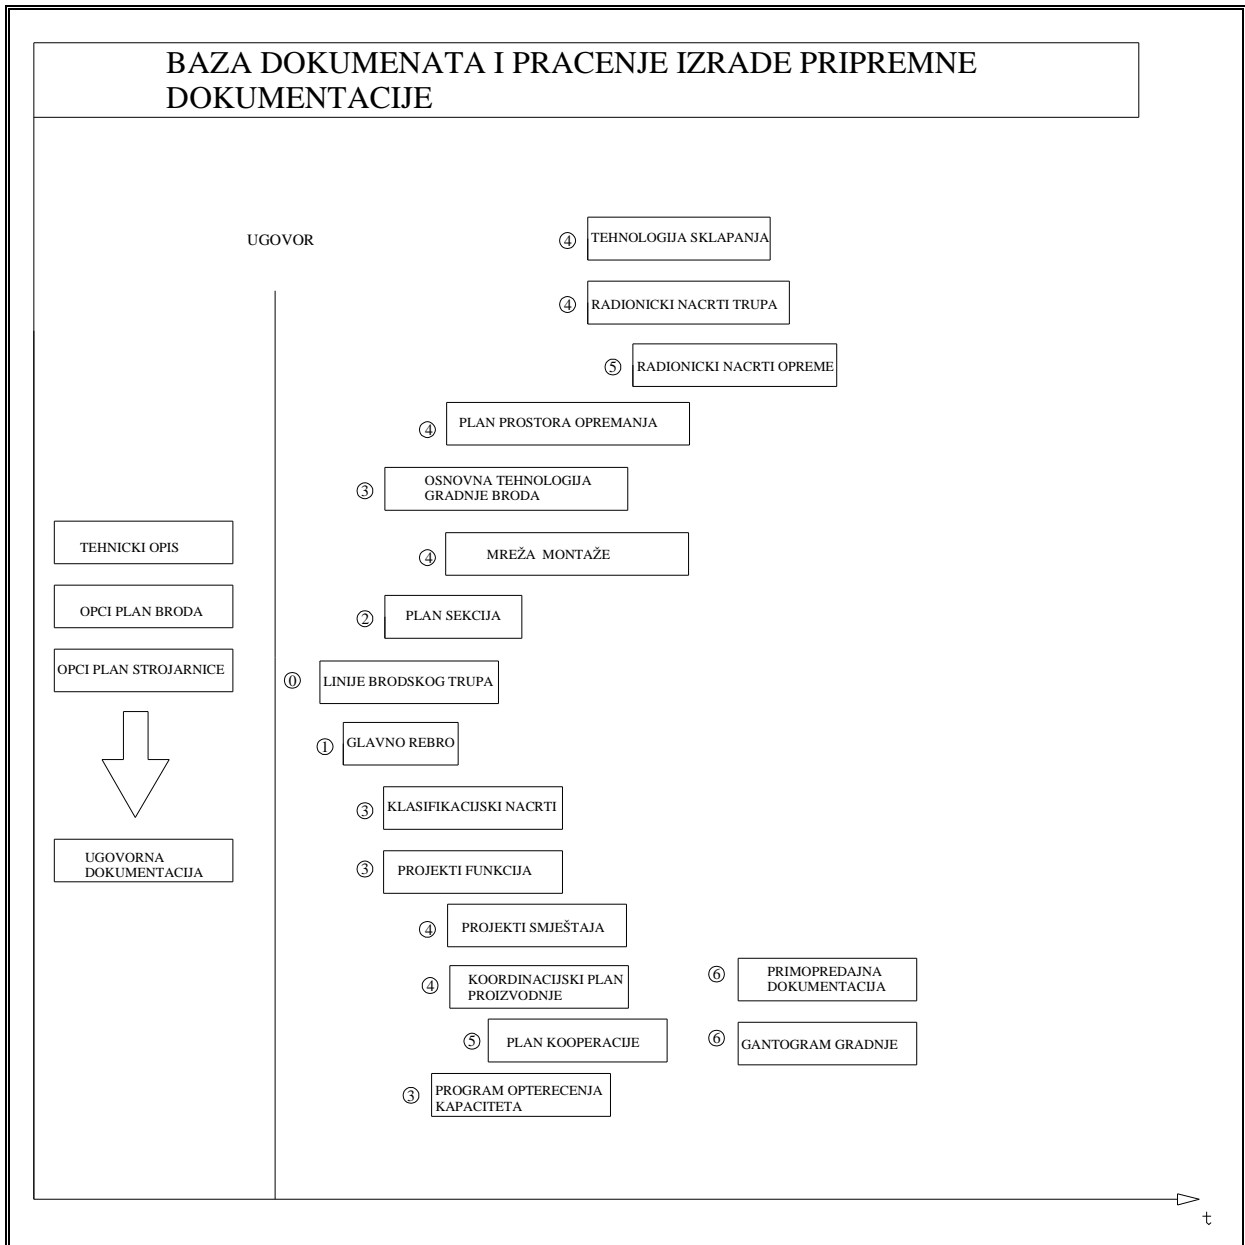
BAZA DOKUMENATA I PRACENJE IZRADE PRIPREMNE DOKUMENTACIJE

UGOVOR

④ TEHNOLOGIJA SKLAPANJA

④ RADIONICKI NACRTI TRUPA

⑤ RADIONICKI NACRTI OPREME

④ PLAN PROSTORA OPREMANJA

③ OSNOVNA TEHNOLOGIJA GRADNJE BRODA

TEHNICKI OPIS

④ MREŽA MONTAŽE

OPCI PLAN BRODA

② PLAN SEKCIJA

OPCI PLAN STROJARNICE

⓪ LINIJE BRODSKOG TRUPA

① GLAVNO REBRO

③ KLASIFIKACIJSKI NACRTI

UGOVORNA DOKUMENTACIJA

③ PROJEKTI FUNKCIJA

④ PROJEKTI SMJEŠTAJA

④ KOORDINACIJSKI PLAN PROIZVODNJE

⑥ PRIMOPREDAJNA DOKUMENTACIJA

⑤ PLAN KOOPERACIJE

⑥ GANTOGRAM GRADNJE

③ PROGRAM OPTERECENJA KAPACITETA

t